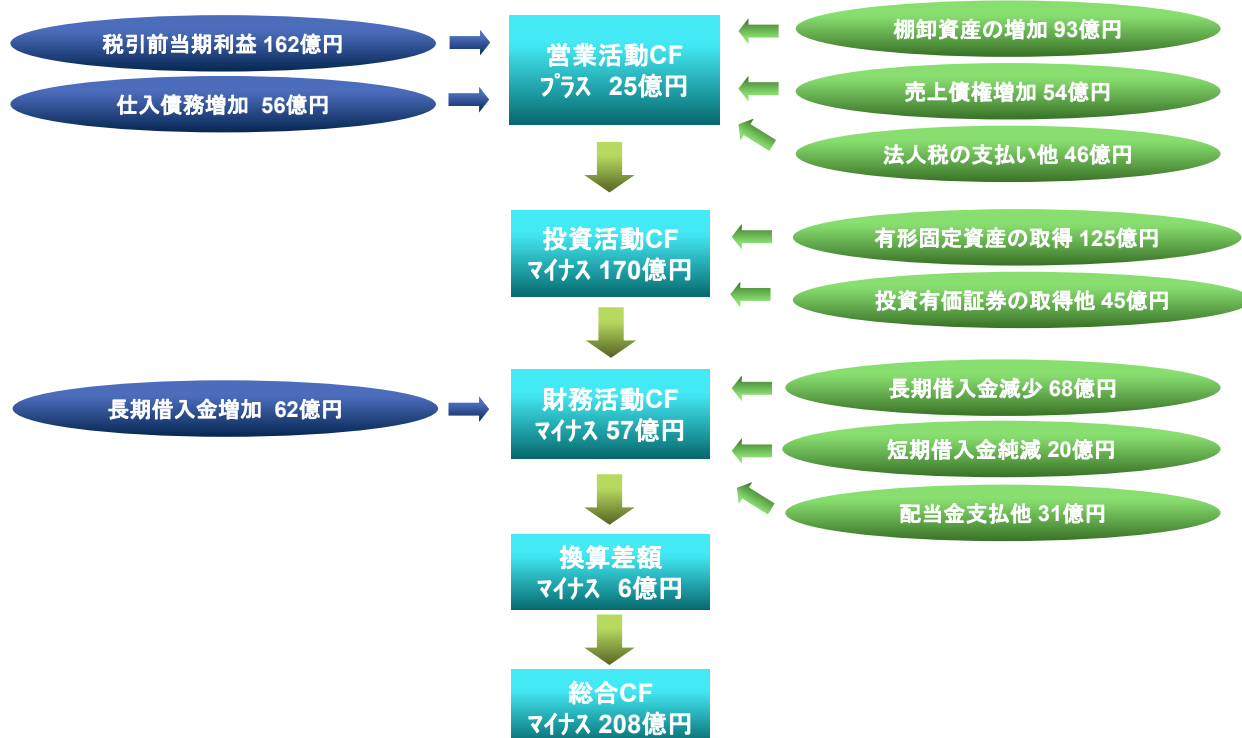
税引前当期利益 162億円

仕入債務増加 56億円

営業活動CF
プラス 25億円

棚卸資産の増加 93億円

売上債権増加 54億円

法人税の支払い他 46億円

投資活動CF
マイナス 170億円

有形固定資産の取得 125億円

投資有価証券の取得他 45億円

長期借入金増加 62億円

財務活動CF
マイナス 57億円

長期借入金減少 68億円

短期借入金純減 20億円

配当金支払他 31億円

換算差額
マイナス 6億円

総合CF
マイナス 208億円